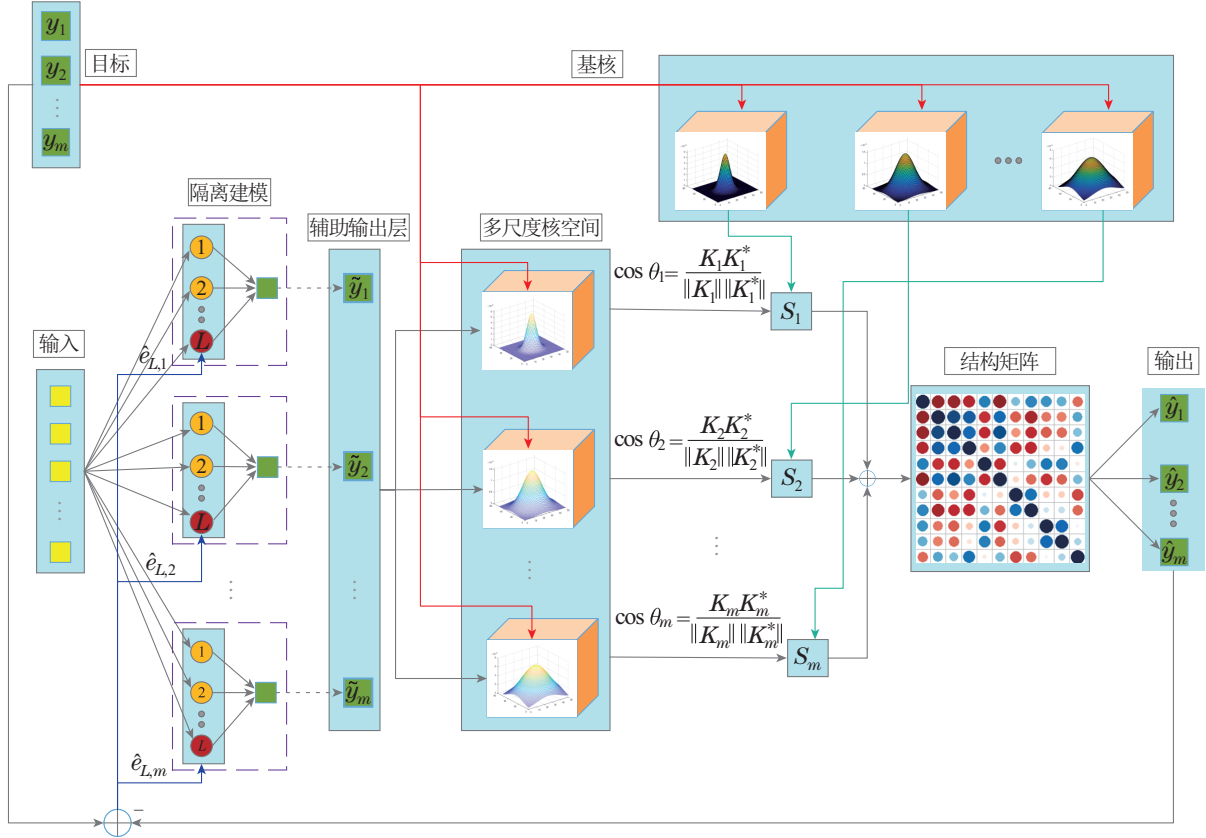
$y_1$
$y_2$
$\vdots$
$y_m$
目标
基核
隔离建模
辅助输出层
多尺度核空间
1
2
$L$
$\tilde{y}_1$
$\hat{e}_{L,1}$
输入
1
2
$L$
$\tilde{y}_2$
$\hat{e}_{L,2}$
1
2
$L$
$\tilde{y}_m$
$\hat{e}_{L,m}$
$\cos\theta_1=\frac{K_1K_1^*}{\|K_1\|\,\|K_1^*\|}$
$S_1$
$\cos\theta_2=\frac{K_2K_2^*}{\|K_2\|\,\|K_2^*\|}$
$S_2$
$\cos\theta_m=\frac{K_mK_m^*}{\|K_m\|\,\|K_m^*\|}$
$S_m$
结构矩阵
输出
$\hat{y}_1$
$\hat{y}_2$
$\hat{y}_m$
−